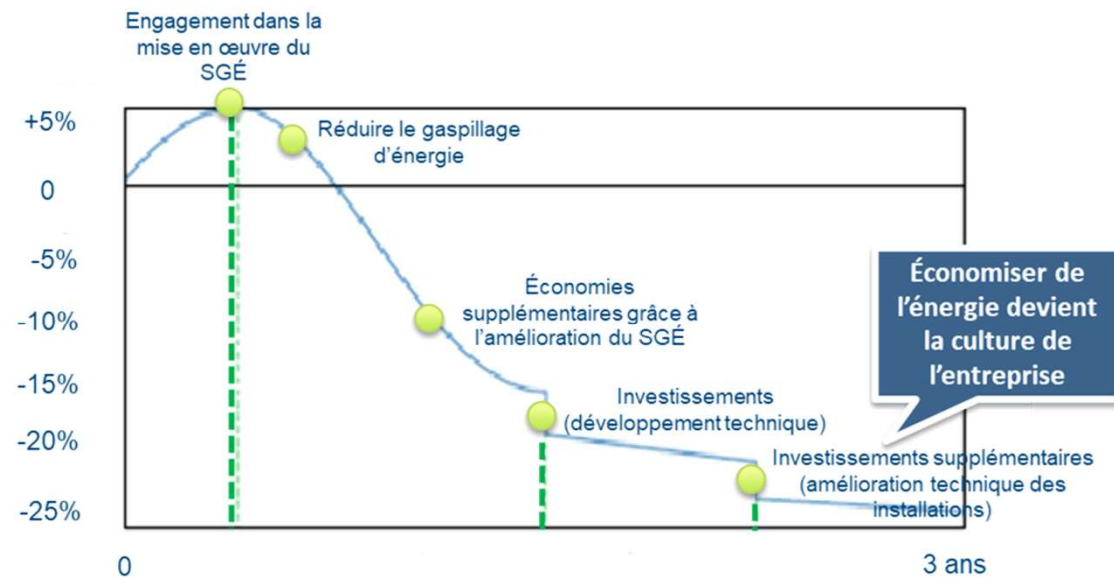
Engagement dans la mise en œuvre du SGÉ

+5%

0

-5%

-10%

-15%

-20%

-25%

Réduire le gaspillage d'énergie

Économies supplémentaires grâce à l'amélioration du SGÉ

Investissements (développement technique)

Investissements supplémentaires (amélioration technique des installations)

Économiser de l'énergie devient la culture de l'entreprise

0

3 ans